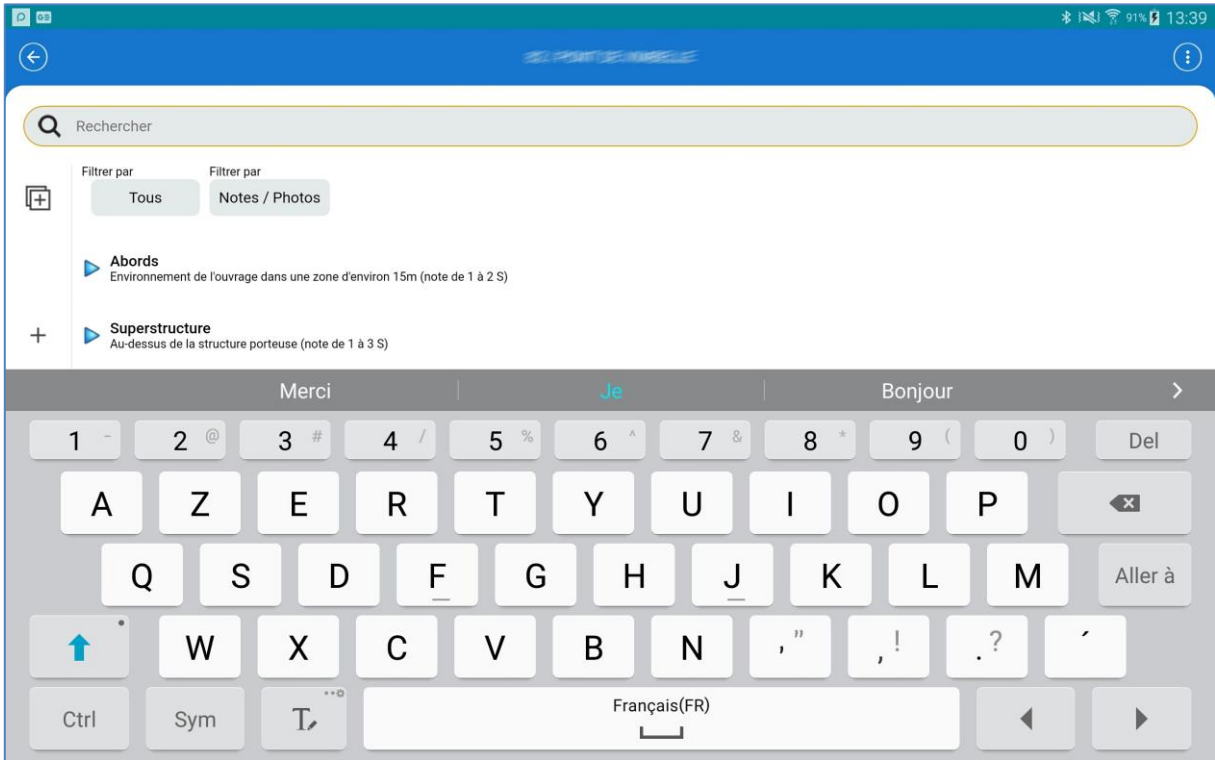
91% 13:39

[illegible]

Rechercher

Filtrer par
Tous

Filtrer par
Notes / Photos

Abords
Environnement de l'ouvrage dans une zone d'environ 15m (note de 1 à 2 S)

Superstructure
Au-dessus de la structure porteuse (note de 1 à 3 S)

Merci | Je | Bonjour

1 - 2 @ 3 # 4 / 5 % 6 ^ 7 & 8 * 9 ( 0 ) Del

A Z E R T Y U I O P

Q S D F G H J K L M Aller à

W X C V B N , " , ! . ? ´

Ctrl Sym Français(FR)